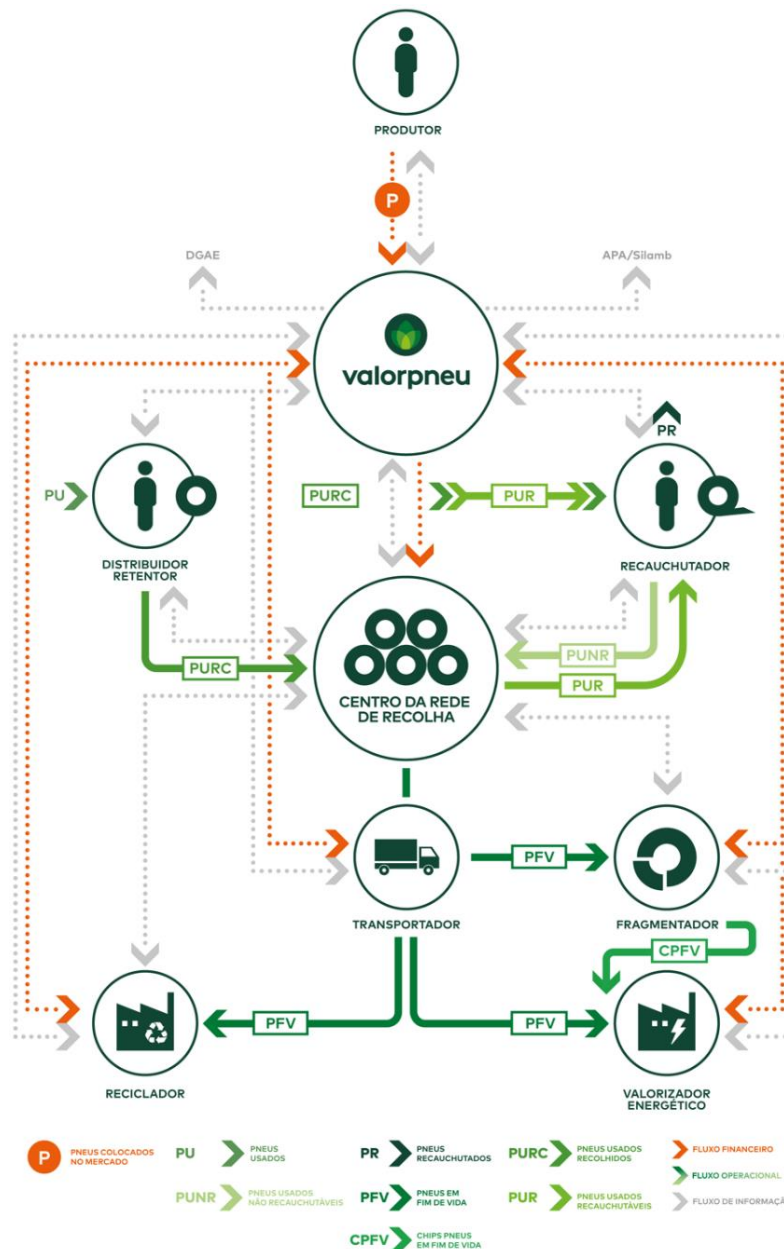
PRODUTOR

P

DGAE

APA/Silamb

valorpneu

PR

PU

PURC

PUR

DISTRIBUIDOR RETENTOR

RECAUCHUTADOR

PURC

PUNR

PUR

CENTRO DA REDE DE RECOLHA

PFV

TRANSPORTADOR

FRAGMENTADOR

CPFV

PFV

PFV

RECICLADOR

VALORIZADOR ENERGÉTICO

P PNEUS COLOCADOS NO MERCADO

PU PNEUS USADOS

PR PNEUS RECAUCHUTADOS

PURC PNEUS USADOS RECOLHIDOS

FLUXO FINANCEIRO

FLUXO OPERACIONAL

FLUXO DE INFORMAÇ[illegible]

PUNR PNEUS USADOS NÃO RECAUCHUTÁVEIS

PFV PNEUS EM FIM DE VIDA

PUR PNEUS USADOS RECAUCHUTÁVEIS

CPFV CHIPS PNEUS EM FIM DE VIDA